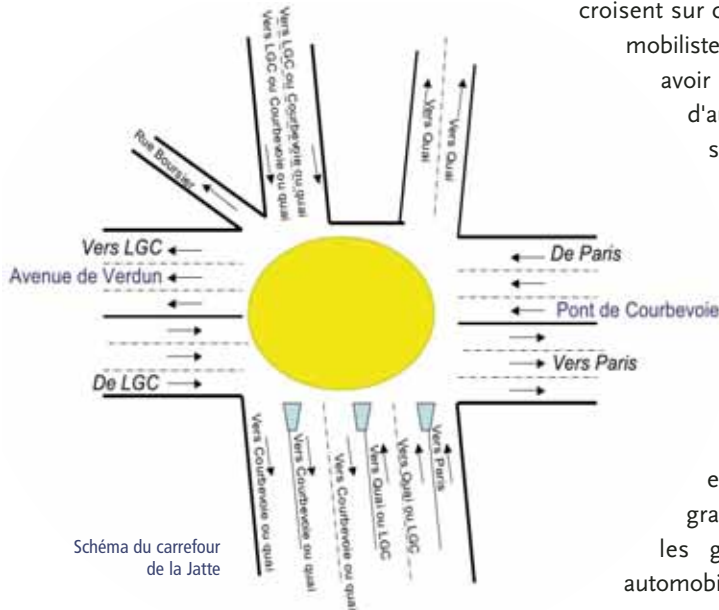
croisent sur c
mobiliste
avoir
d'a
s

Vers LGC ou Courbevoie ou quai
Vers LGC ou Courbevoie ou quai
Rue Boursier
Vers Quai
Vers Quai

Vers LGC
Avenue de Verdun
De LGC

De Paris
Pont de Courbevoie
Vers Paris

Vers Courbevoie ou quai
Vers Courbevoie ou quai
Vers Courbevoie ou quai
Vers Quai ou LGC
Vers Quai ou LGC
Vers Paris

Schéma du carrefour de la Jatte

e
gra
les g
automobi